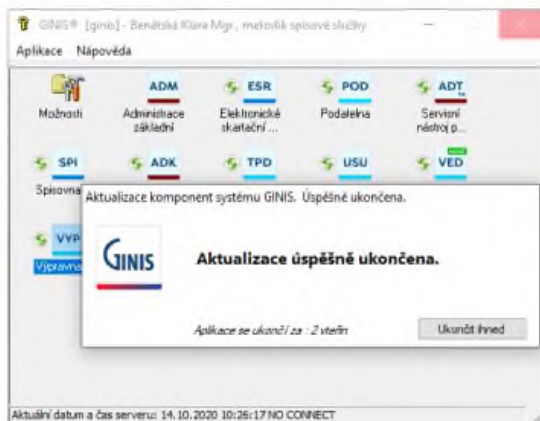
GINIS® [ginis] - Benátská Klára Mgr., metodik spisové služby

Aplikace Nápověda

Možnosti

ADM
Administrace základní

ESR
Elektronické skartační ...

POD
Podatelna

ADT
Servisní nástroj p...

SPI
Spisovna

ADK

TPD

USU

VED

VYP
Výpravna

Aktualizace komponent systému GINIS. Úspěšně ukončena.

GINIS

Aktualizace úspěšně ukončena.

Aplikace se ukončí za : 2 vteřin

Ukončit ihned

Aktuální datum a čas serveru: 14.10.2020 10:26:17 NO CONNECT